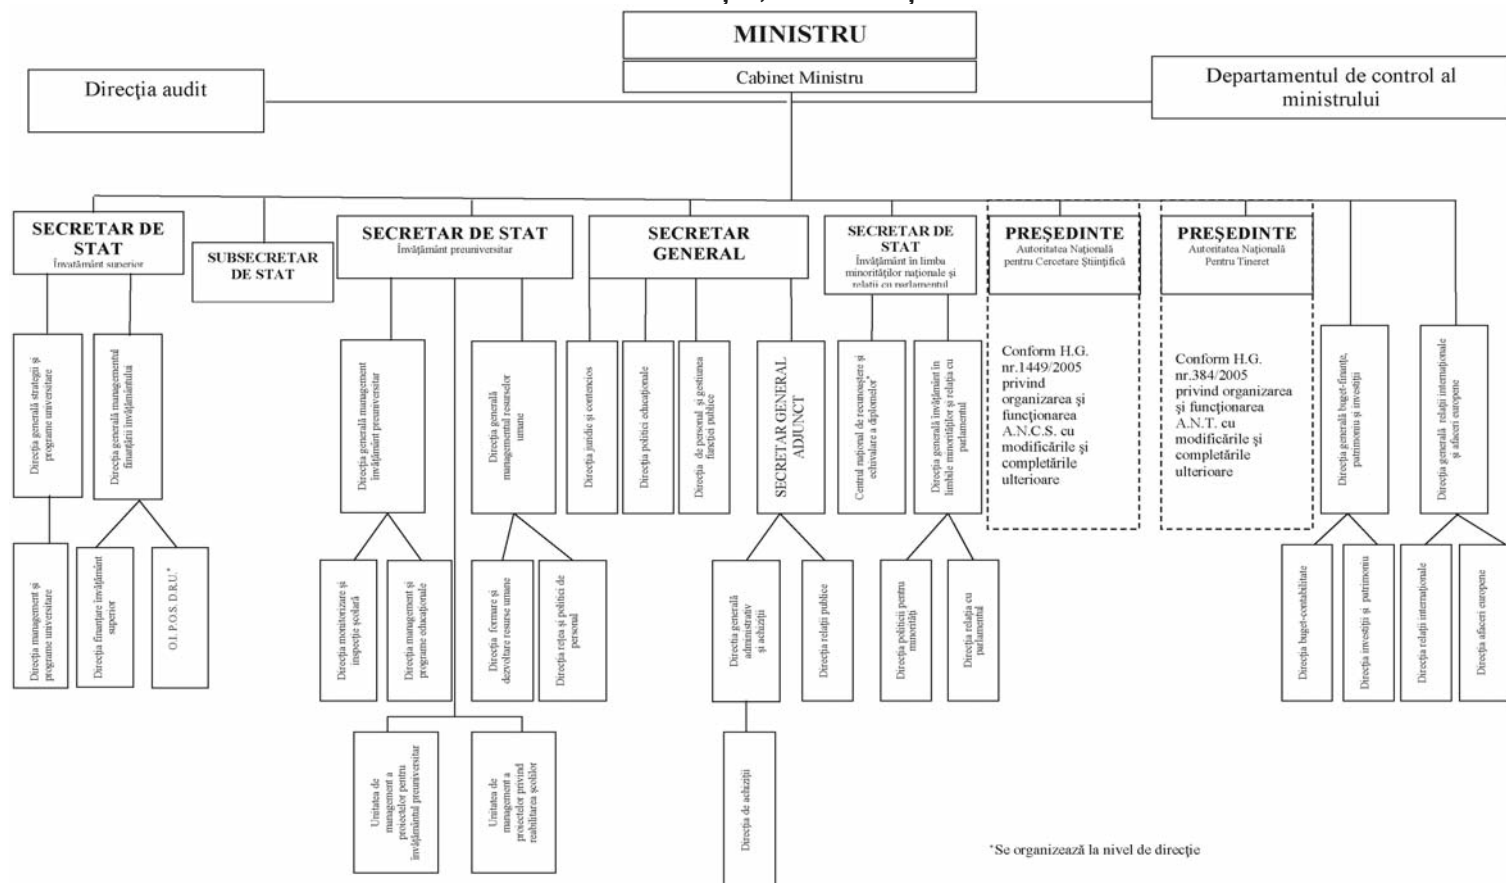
MINISTRU

Cabinet Ministru

Direcția audit

Departamentul de control al ministrului

SECRETAR DE STAT
Învățământ superior

SUBSECRETAR DE STAT

SECRETAR DE STAT
Învățământ preuniversitar

SECRETAR GENERAL

SECRETAR DE STAT
Învățământ în limba minorităților naționale și relația cu parlamentul

PREȘEDINTE
Autoritatea Națională pentru Cercetare Științifică

Conform H.G. nr.1449/2005 privind organizarea și funcționarea A.N.C.S. cu modificările și completările ulterioare

PREȘEDINTE
Autoritatea Națională Pentru Tineret

Conform H.G. nr.384/2005 privind organizarea și funcționarea A.N.T. cu modificările și completările ulterioare

Direcția generală strategii și programe universitare

Direcția generală management finanțări învățământului

Direcția management și programe universitare

Direcția finanțare învățământ superior

O.I. P.O.S. D.R.U.*

Direcția generală management învățământ preuniversitar

Direcția generală managementul resurselor umane

Direcția monitorizare și inspecție școlară

Direcția management și programe educaționale

Direcția formare și dezvoltare resurse umane

Direcția rețea și politici de personal

Unitatea de management a proiectelor pentru învățământul preuniversitar

Unitatea de management a proiectelor privind reabilitarea școlilor

Direcția juridic și contencios

Direcția politici educaționale

Direcția de personal și gestiunea funcției publice

SECRETAR GENERAL ADJUNCT

Direcția generală administrativ și achiziții

Direcția relații publice

Direcția de achiziții

Centrul național de recunoaștere și echivalare a diplomelor*

Direcția generală învățământ în limbile minorităților și relația cu parlamentul

Direcția politici pentru minorități

Direcția relația cu parlamentul

Direcția generală buget-finanțe, patrimoniu și investiții

Direcția generală relații internaționale și afaceri europene

Direcția buget-contabilitate

Direcția investiții și patrimoniu

Direcția relații internaționale

Direcția afaceri europene

*Se organizează la nivel de direcție